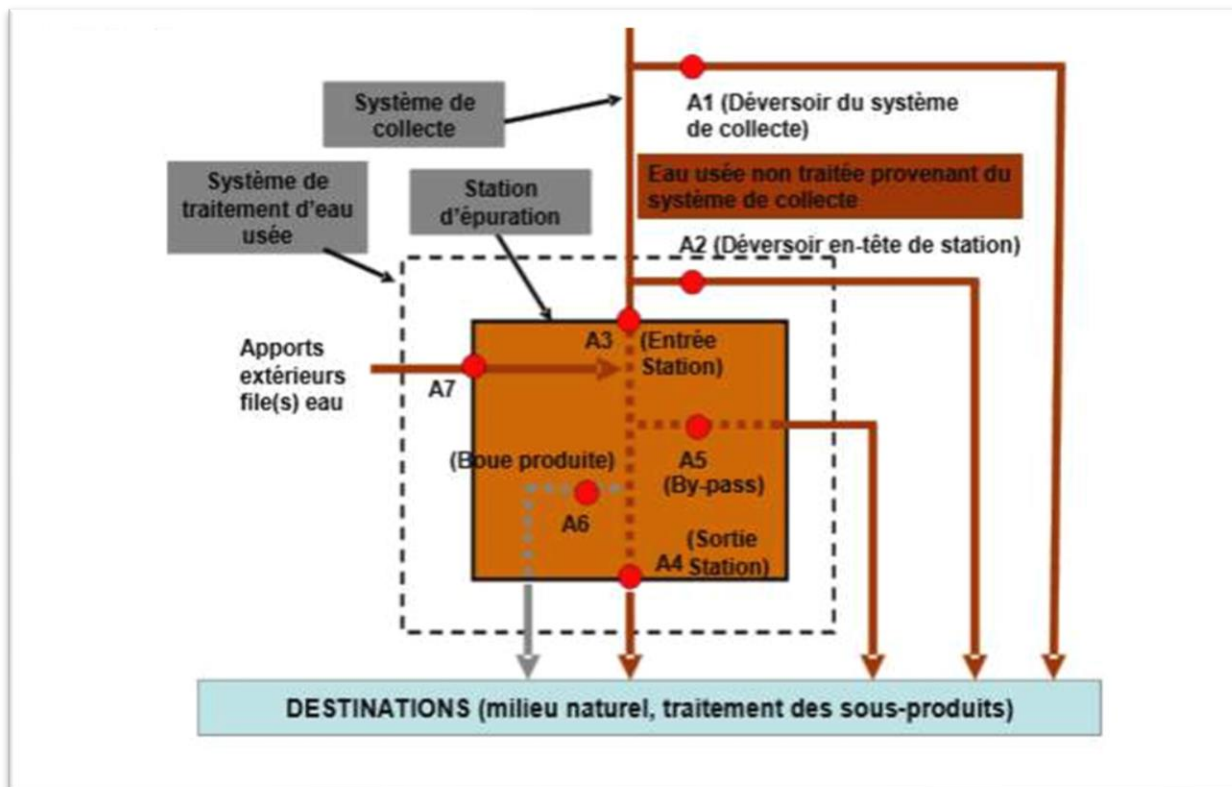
Système de collecte

A1 (Déversoir du système de collecte)

Eau usée non traitée provenant du système de collecte

Système de traitement d'eau usée

Station d'épuration

A2 (Déversoir en-tête de station)

A3 (Entrée Station)

Apports extérieurs file(s) eau

A7

(Boue produite)

A5 (By-pass)

A6

(Sortie Station)

A4

DESTINATIONS (milieu naturel, traitement des sous-produits)